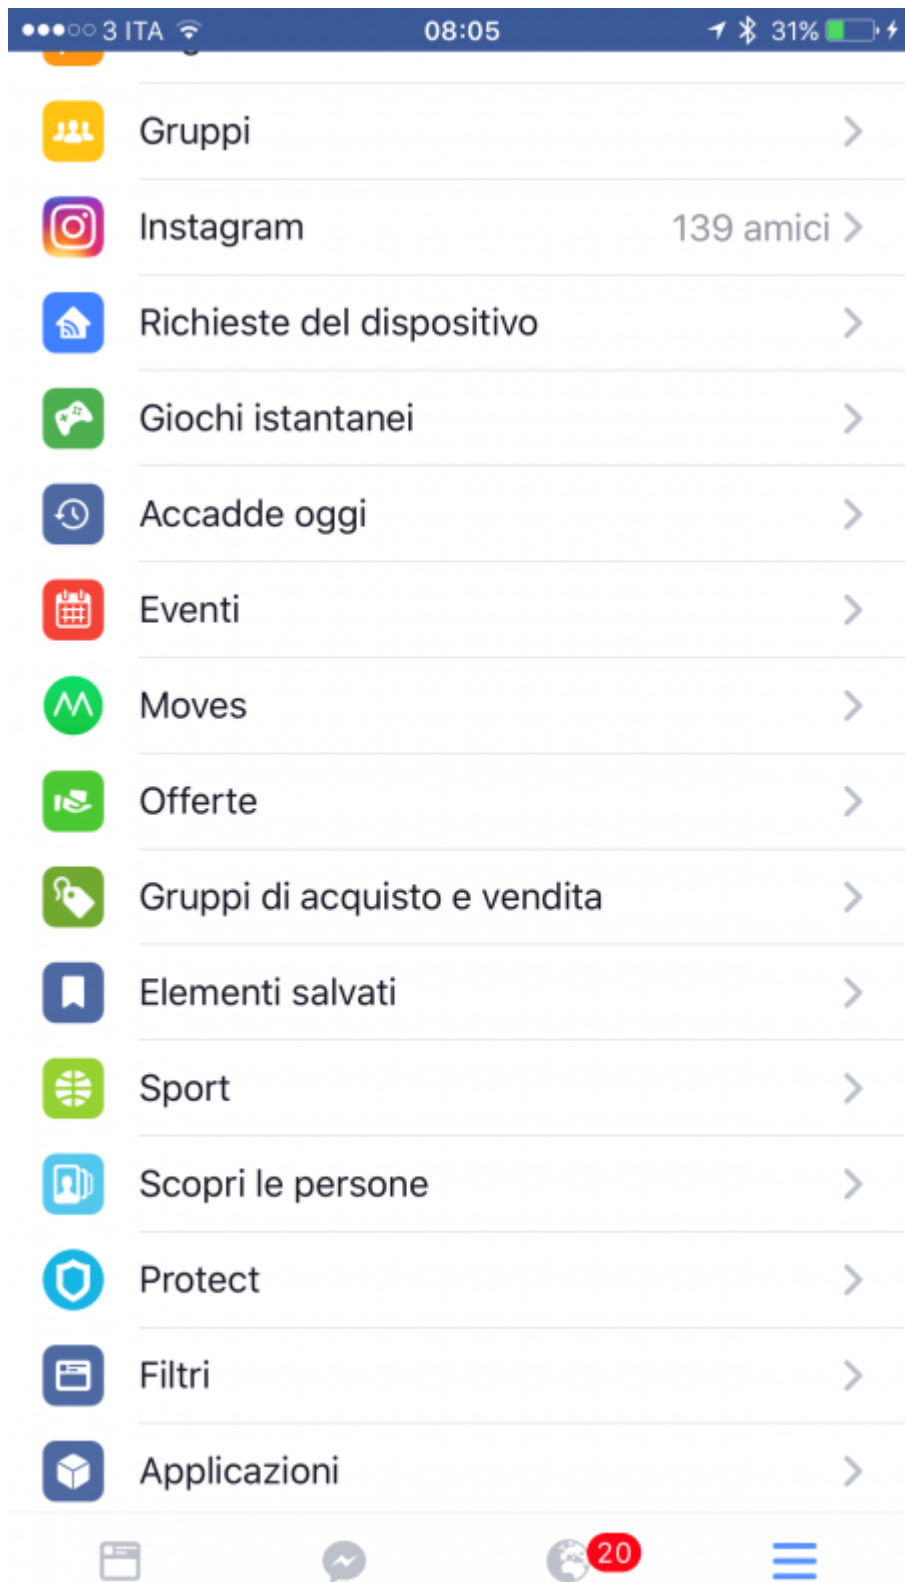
●●●○○ 3 ITA 08:05 31%

Gruppi

Instagram 139 amici

Richieste del dispositivo

Giochi istantanei

Accadde oggi

Eventi

Moves

Offerte

Gruppi di acquisto e vendita

Elementi salvati

Sport

Scopri le persone

Protect

Filtri

Applicazioni

20